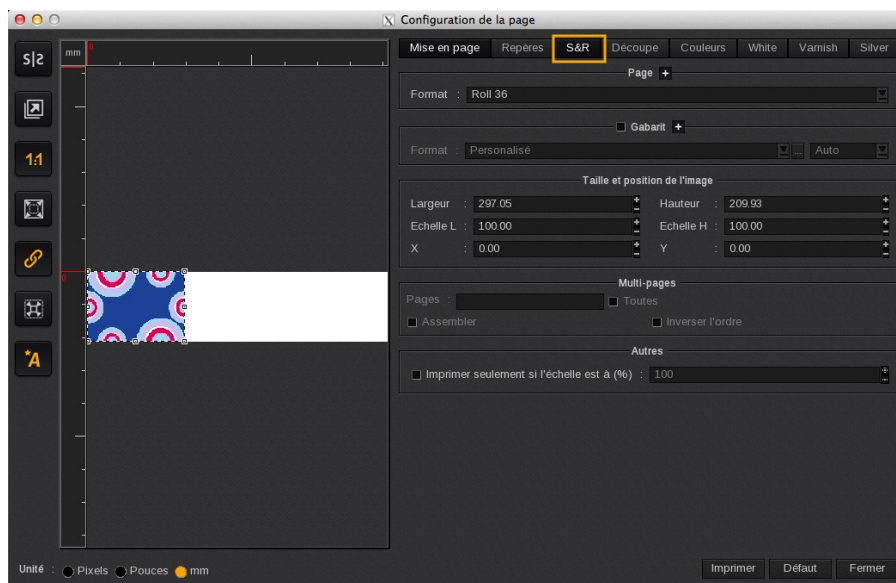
Configuration de la page

S|S

1:1

A

mm

0

0

Mise en page | Repères | S&R | Découpe | Couleurs | White | Vamish | Silver

Page +

Format : Roll 36

Gabarit +

Format : Personalisé

Auto

Taille et position de l'image

Largeur : 297.05

Hauteur : 209.93

Echelle L : 100.00

Echelle H : 100.00

X : 0.00

Y : 0.00

Multi-pages

Pages :

Toutes

Assembler

Inverser l'ordre

Autres

Imprimer seulement si l'échelle est à (%) : 100

Unité : Pixels Pouces mm

Imprimer

Défaut

Fermer